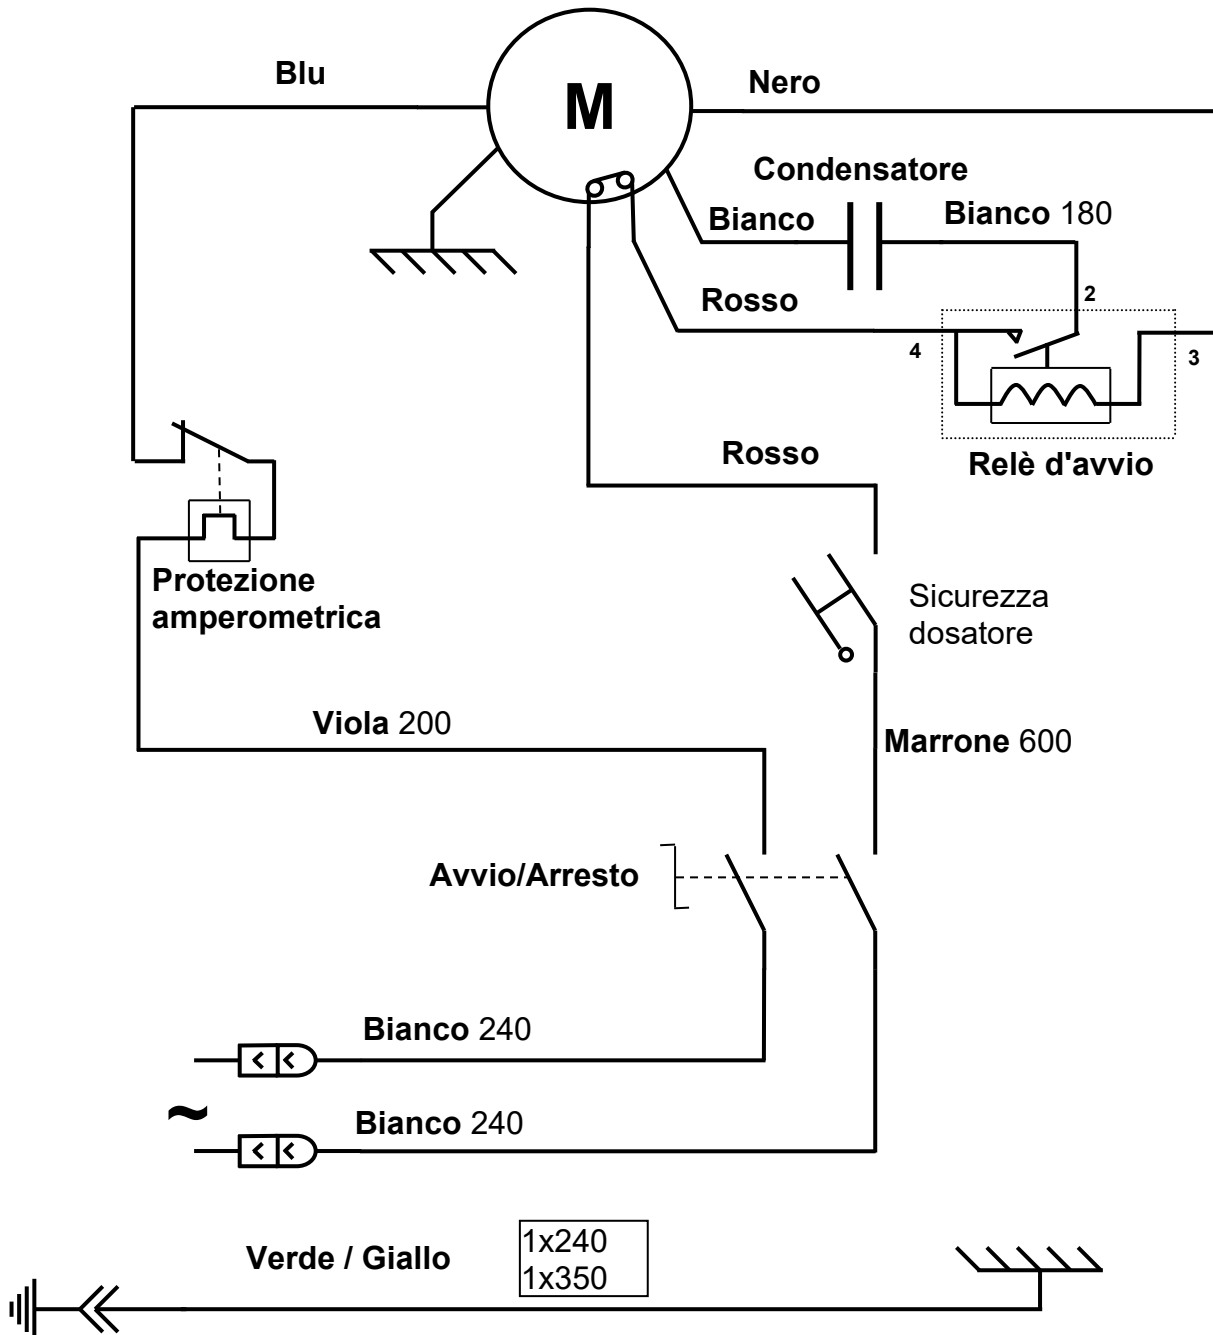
Blu

M

Nero

Condensatore

Bianco

Bianco 180

2

Rosso

4

3

Relè d'avvio

Rosso

Protezione amperometrica

Sicurezza dosatore

Viola 200

Marrone 600

Avvio/Arresto

Bianco 240

~

Bianco 240

Verde / Giallo

1x240
1x350